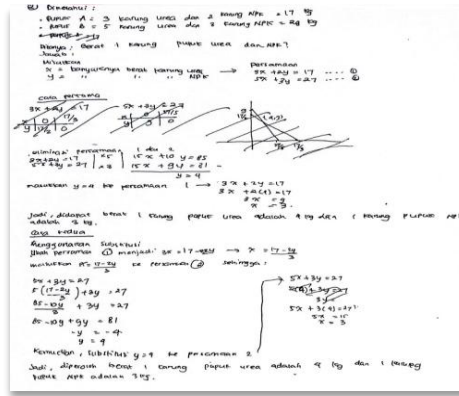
8) Diketahui :
- Pupuk A = 3 karung urea dan 2 karung NPK = 17 kg
- Pupuk B = 5 karung urea dan 3 karung NPK = 27 kg
- Pupuk C

Ditanya : berat 1 karung pupuk urea dan NPK?
Jawab :
Misalkan
x = banyaknya berat karung urea
y = " " " NPK

persamaan
3x + 2y = 17 ... ①
5x + 3y = 27 ... ②

cara pertama
3x + 2y = 17
5x + 3y = 27

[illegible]

eliminasi persamaan 1 dan 2
3x + 2y = 17 | x5 | 15x + 10y = 85
5x + 3y = 27 | x3 | 15x + 9y = 81 -
y = 4

masukkan y = 4 ke persamaan 1 → 3x + 2y = 17
3x + 2(4) = 17
3x = 9
x = 3

Jadi, didapat berat 1 karung pupuk urea adalah 3 kg dan 1 karung pupuk NPK adalah 4 kg.

cara kedua
Menggunakan substitusi
Ubah persamaan ① menjadi 3x = 17 - 2y → x = $\frac{17-2y}{3}$

masukkan x = $\frac{17-2y}{3}$ ke persamaan ② sehingga :

5x + 3y = 27
5 $(\frac{17-2y}{3})$ + 3y = 27
$\frac{85-10y}{3}$ + 3y = 27
85 - 10y + 9y = 81
-y = -4
y = 4

5x + 3y = 27
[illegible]
3y
5x + 3(4) = 27
5x = 15
x = 3

Kemudian, subtitusi y = 4 ke persamaan 2
Jadi, diperoleh berat 1 karung pupuk urea adalah 4 kg dan 1 karung pupuk NPK adalah 3 kg.